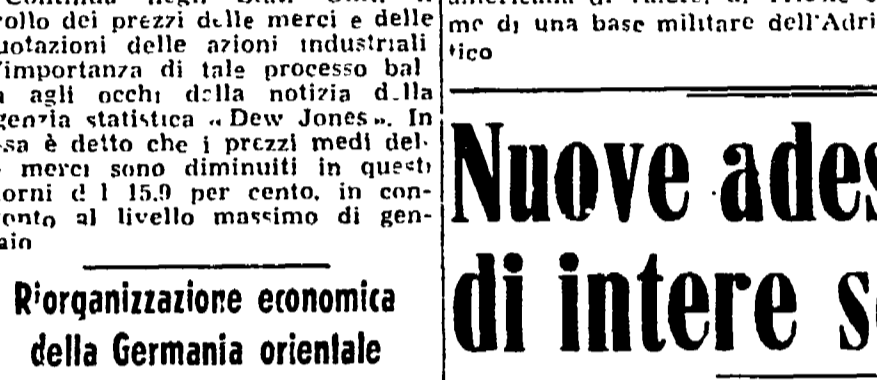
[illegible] rollo dei prezzi dclle merci e delle quotazioni delle azioni industriali l'importanza di tale processo bal a agli occhi della notizia d.lla genzia statistica « Dew Jones ». In ssa è detto che i prezzi medi del. merci sono diminuiti in questi orni d l 15,9 per cento, in confronto al livello massimo di gennaio

Riorganizzazione economica della Germania orientale

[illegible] me di una base militare dell'Adriatico

Nuove ades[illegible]
di intere s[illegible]